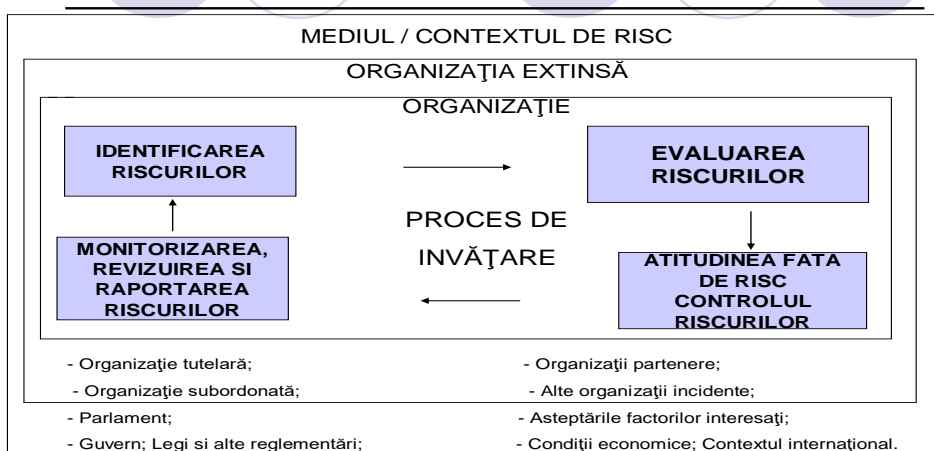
MEDIUL / CONTEXTUL DE RISC

ORGANIZAŢIA EXTINSĂ

ORGANIZAŢIE

IDENTIFICAREA RISCURILOR

EVALUAREA RISCURILOR

PROCES DE INVĂŢARE

MONITORIZAREA, REVIZUIREA SI RAPORTAREA RISCURILOR

ATITUDINEA FATA DE RISC CONTROLUL RISCURILOR

- Organizaţie tutelară;

- Organizaţie subordonată;

- Organizaţii partenere;

- Alte organizaţii incidente;

- Parlament;

- Guvern; Legi si alte reglementări;

- Asteptările factorilor interesaţi;

- Condiţii economice; Contextul internaţional.